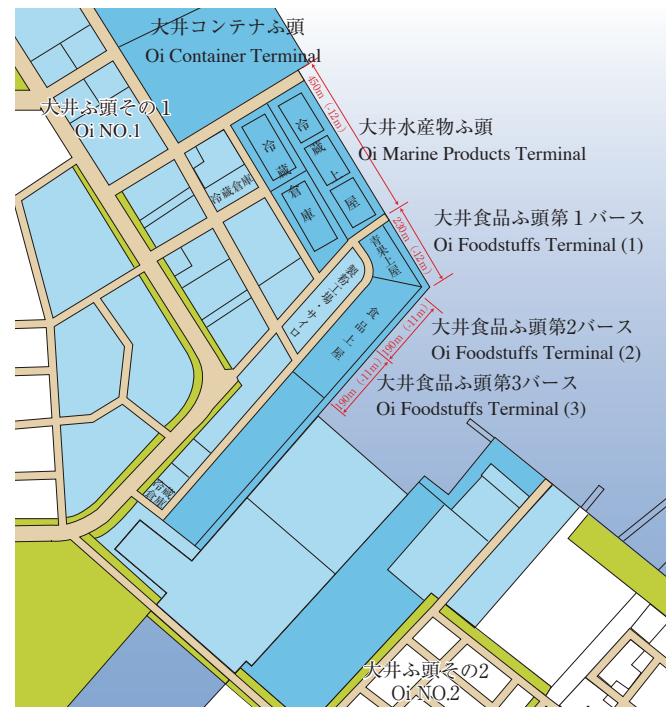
大井コンテナふ頭
Oi Container Terminal

大井ふ頭その１
Oi NO.1

450m（-12m）

大井水産物ふ頭
Oi Marine Products Terminal

冷蔵倉庫

冷蔵上屋

冷蔵倉庫

230m（-12m）

大井食品ふ頭第１バース
Oi Foodstuffs Terminal (1)

青果上屋

穀物上場・サイロ

食品上屋

190m（-11m）

大井食品ふ頭第2バース
Oi Foodstuffs Terminal (2)

190m（-11m）

大井食品ふ頭第3バース
Oi Foodstuffs Terminal (3)

冷蔵倉庫

大井ふ頭その2
Oi NO.2